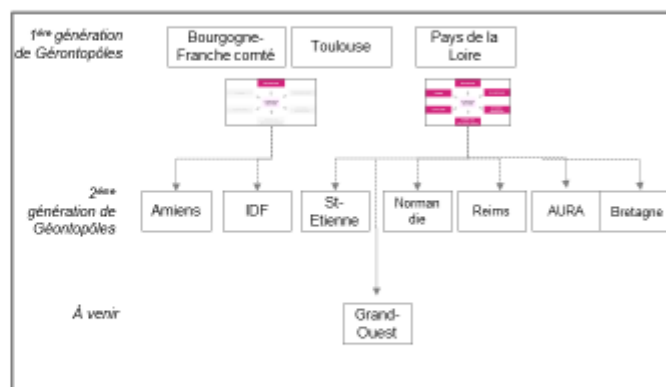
$1^{ère}$ génération de Gérontopôles

Bourgogne-Franche comté

Toulouse

Pays de la Loire

$2^{ème}$ génération de Géontopôles

Amiens

IDF

St-Etienne

Normandie

Reims

AURA

Bretagne

À venir

Grand-Ouest